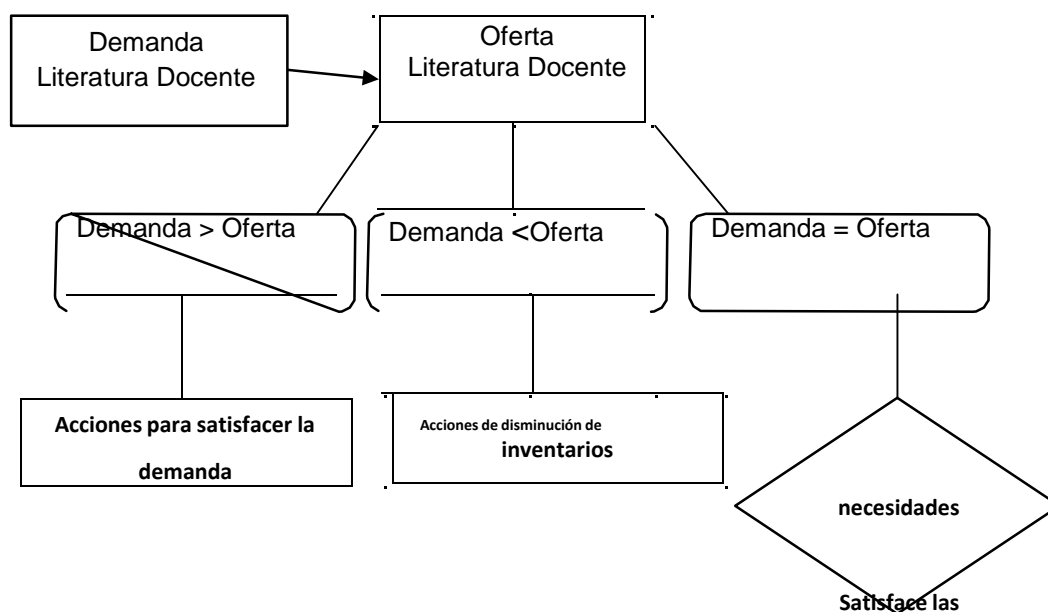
Demanda
Literatura Docente

Oferta
Literatura Docente

Demanda > Oferta

Demanda <Oferta

Demanda = Oferta

Acciones para satisfacer la demanda

Acciones de disminución de inventarios

necesidades

Satisface las